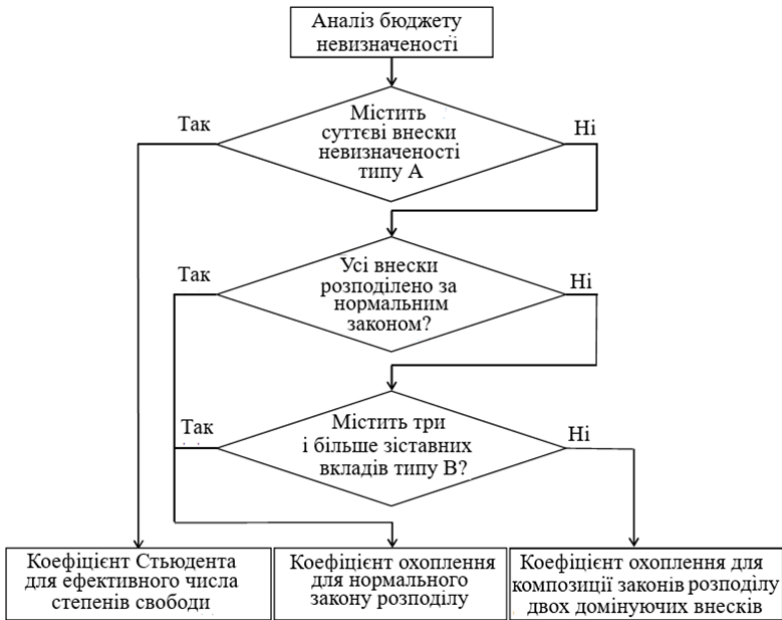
Аналіз бюджету невизначеності

Містить суттєві внески невизначеності типу А

Так

Ні

Усі внески розподілено за нормальним законом?

Так

Ні

Містить три і більше зіставних вкладів типу В?

Так

Ні

Коефіцієнт Стьюдента для ефективного числа степенів свободи

Коефіцієнт охоплення для нормального закону розподілу

Коефіцієнт охоплення для композиції законів розподілу двох домінуючих внесків